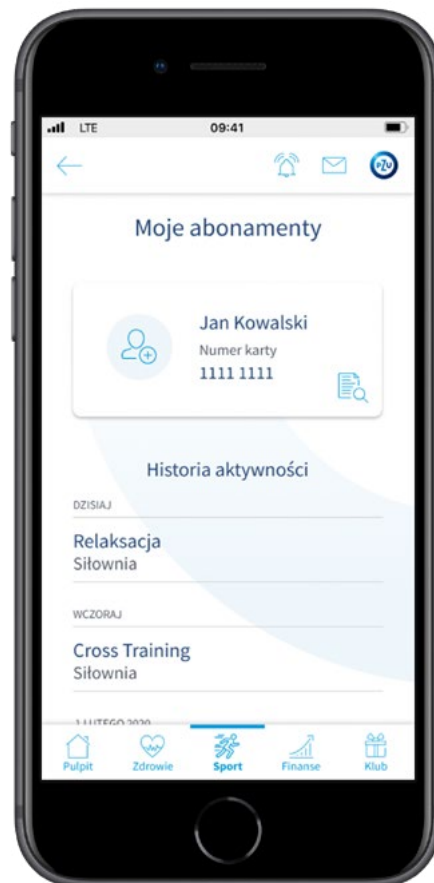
LTE 09:41

PZU

Moje abonamenty

Jan Kowalski
Numer karty
1111 1111

Historia aktywności

DZISIAJ

Relaksacja
Siłownia

WCZORAJ

Cross Training
Siłownia

1 LUTEGO 2020

Pulpit Zdrowie Sport Finanse Klub